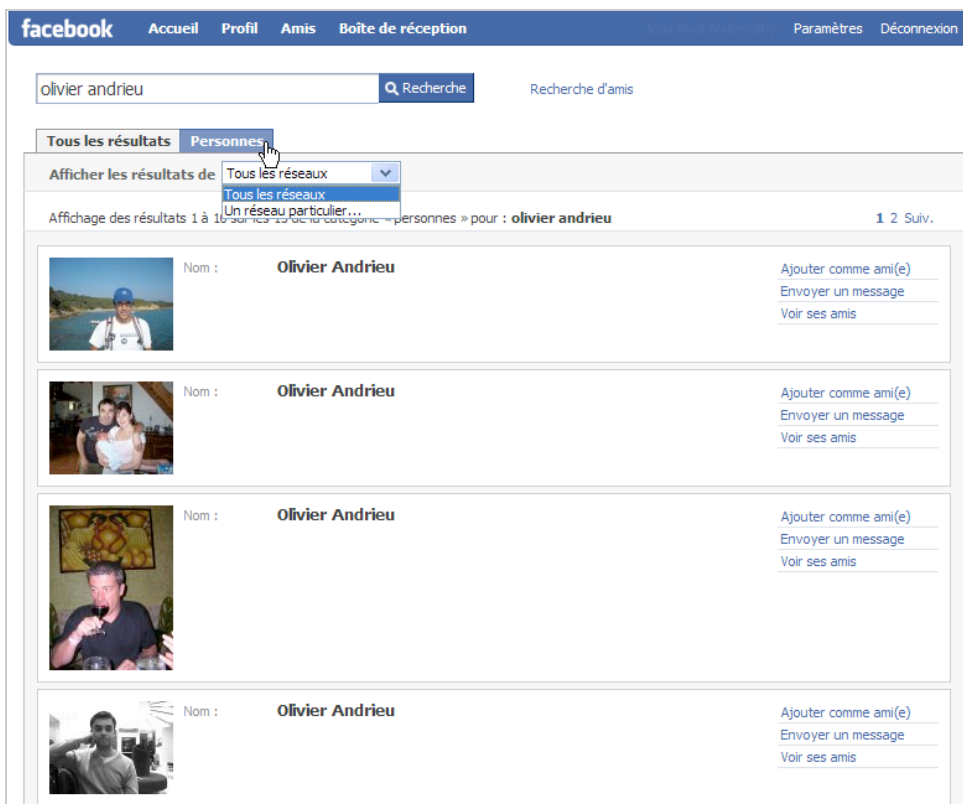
facebook Accueil Profil Amis Boîte de réception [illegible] Paramètres Déconnexion

olivier andrieu Recherche Recherche d'amis

Tous les résultats Personnes

Afficher les résultats de Tous les réseaux
Tous les réseaux
Un réseau particulier…

Affichage des résultats 1 à 1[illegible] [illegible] « personnes » pour : olivier andrieu 1 2 Suiv.

Nom : Olivier Andrieu
Ajouter comme ami(e)
Envoyer un message
Voir ses amis

Nom : Olivier Andrieu
Ajouter comme ami(e)
Envoyer un message
Voir ses amis

Nom : Olivier Andrieu
Ajouter comme ami(e)
Envoyer un message
Voir ses amis

Nom : Olivier Andrieu
Ajouter comme ami(e)
Envoyer un message
Voir ses amis